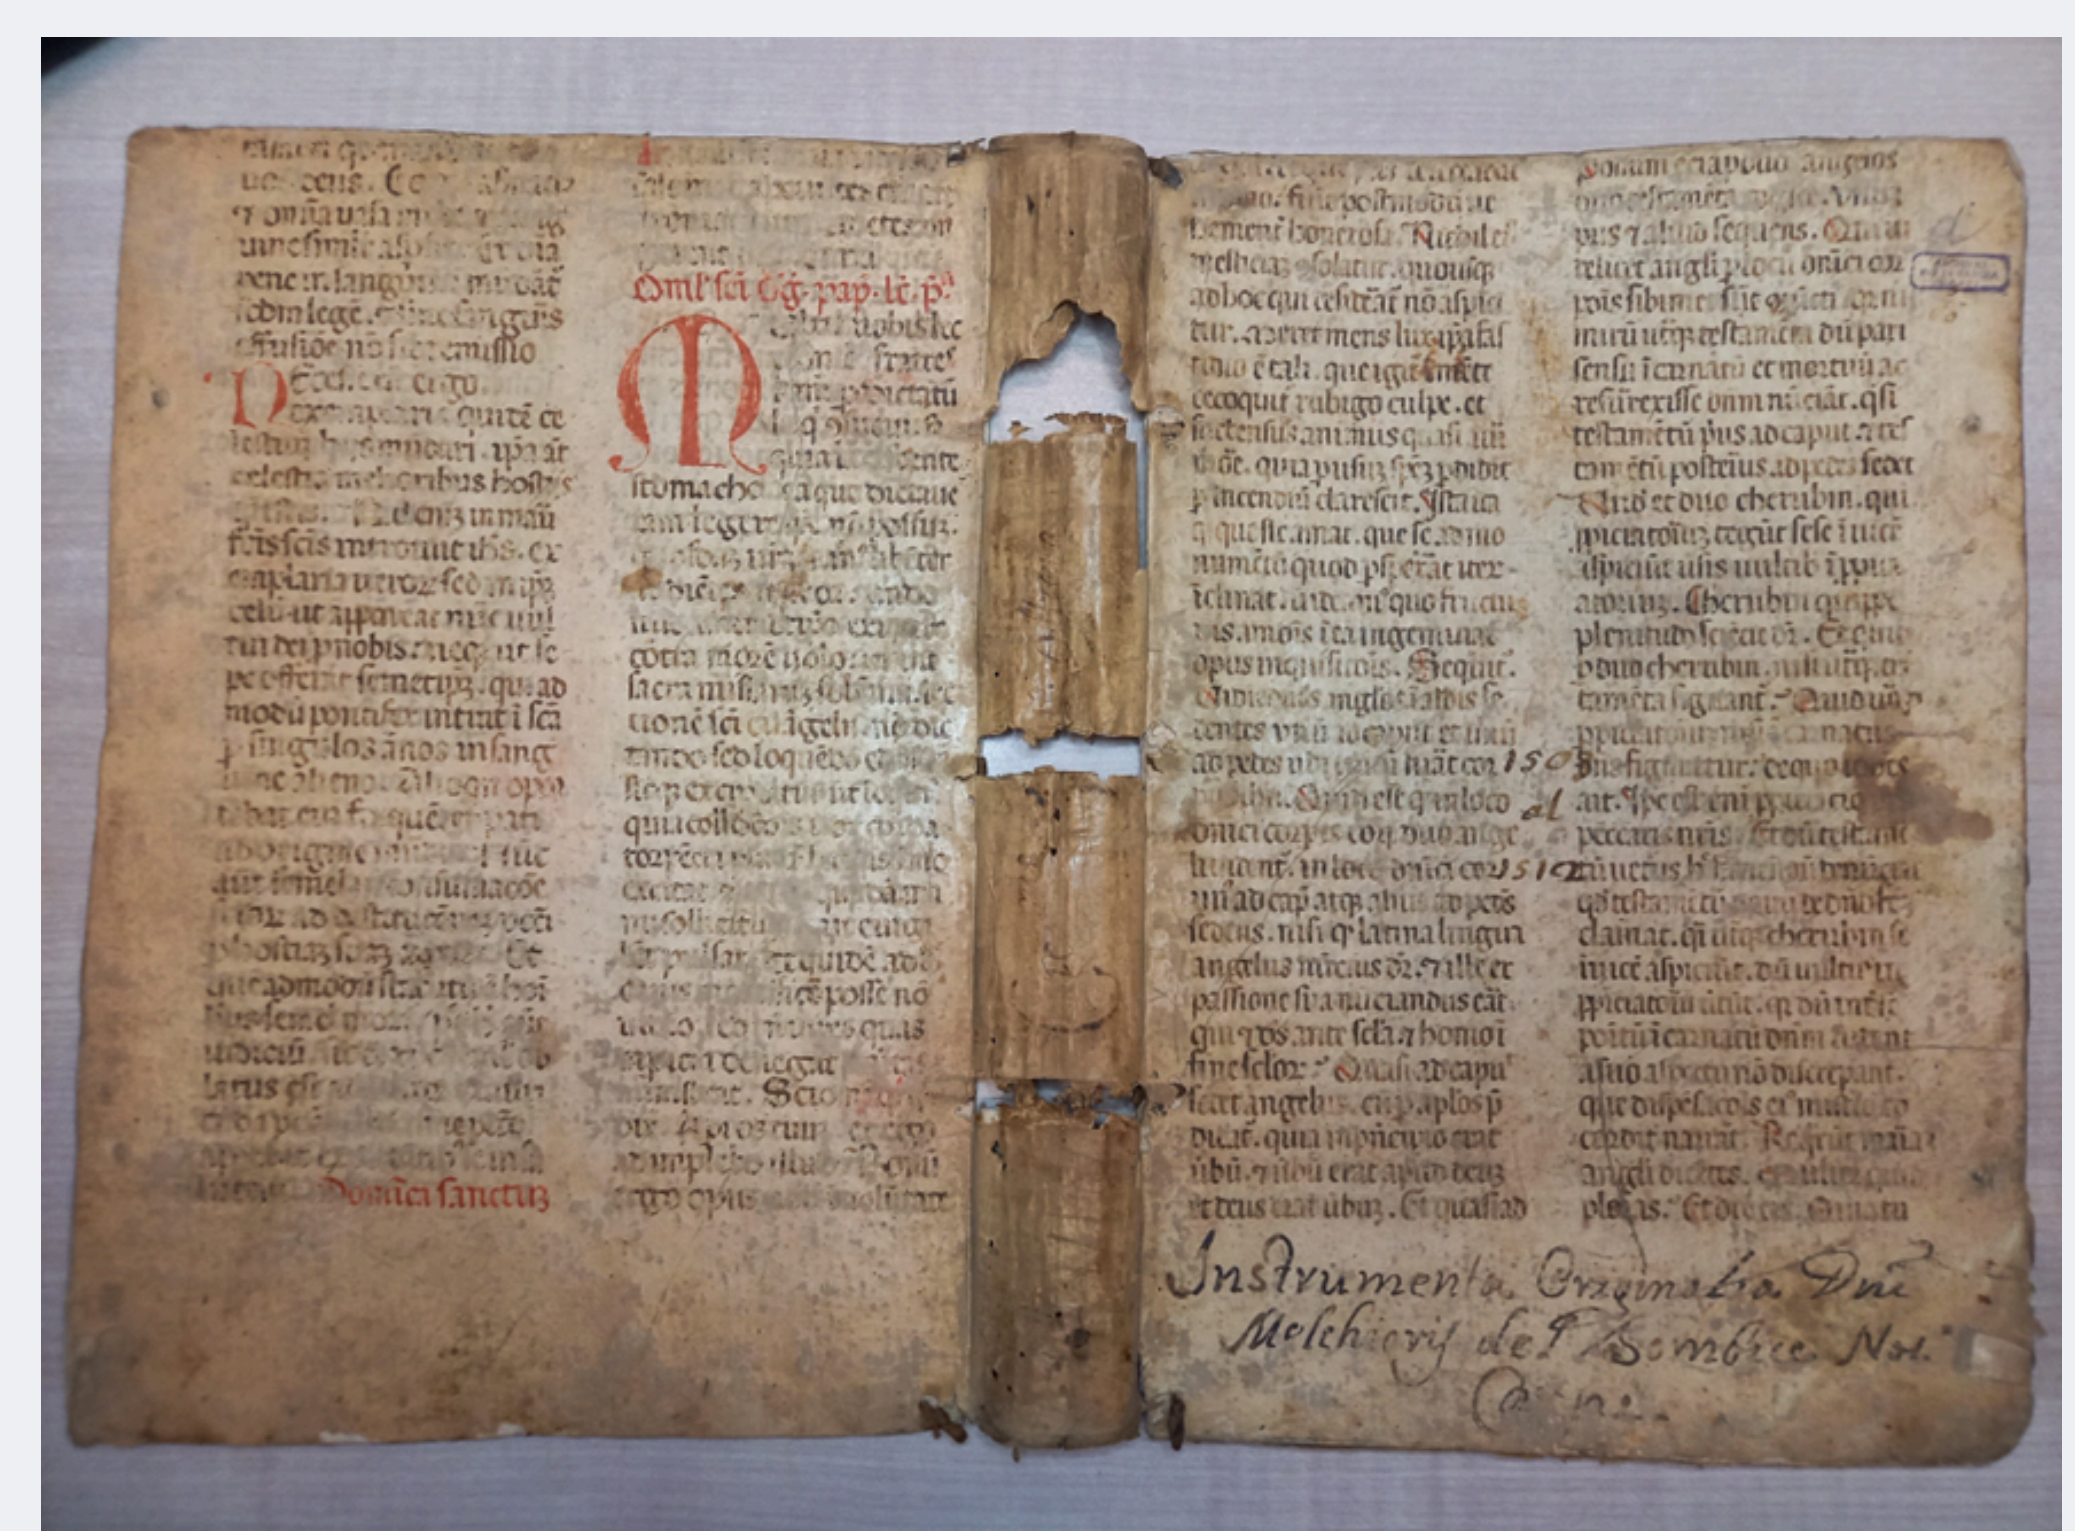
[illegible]
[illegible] ceus. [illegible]
7 om̄ia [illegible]
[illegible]
pene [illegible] langor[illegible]
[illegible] legē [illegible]
effusiōe nō fit remissio
N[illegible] ergo.
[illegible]
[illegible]
celestis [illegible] hostis
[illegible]
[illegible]
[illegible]
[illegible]
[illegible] nobis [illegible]
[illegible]
modū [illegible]
p singulos ānos in sang
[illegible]
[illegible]
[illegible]
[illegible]
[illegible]
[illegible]
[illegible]
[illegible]
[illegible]
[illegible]
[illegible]
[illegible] Dominica sanctitꝫ

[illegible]
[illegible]
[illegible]
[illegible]
Omel' sci Greg. pap. lc. p.
M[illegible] nobis hec
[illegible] fratres
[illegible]
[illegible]
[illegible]
stomacho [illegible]
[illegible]
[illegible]
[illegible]
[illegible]
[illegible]
cotia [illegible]
sacra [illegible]
tionē sci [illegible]
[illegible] loquēdo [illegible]
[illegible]
quia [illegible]
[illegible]
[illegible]
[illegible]
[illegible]
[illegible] posse nō
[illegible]
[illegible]
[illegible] Scio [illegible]
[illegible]
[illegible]
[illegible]

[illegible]
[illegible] fine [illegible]
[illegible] Nichil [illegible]
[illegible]
ad hoc qui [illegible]
tur. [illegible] mens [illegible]
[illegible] e talis. que igne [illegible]
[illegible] rubigo culpe. et
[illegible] animus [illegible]
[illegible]
p incendiū clarescit. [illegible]
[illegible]
numētū quod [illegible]
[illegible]
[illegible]
opus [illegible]. Sequitur.
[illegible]
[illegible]
ad pedes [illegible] 150
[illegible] est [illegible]
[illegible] 151
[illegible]
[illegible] latina lingua
angelus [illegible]
passione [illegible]
qui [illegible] homo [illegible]
fine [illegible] Quasi ad capu'
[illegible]
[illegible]
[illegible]
et deus erat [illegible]

ponam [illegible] angelos
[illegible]
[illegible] sequens. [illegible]
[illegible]
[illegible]
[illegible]
sensu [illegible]
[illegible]
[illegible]
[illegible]
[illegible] cherubin. qui
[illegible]
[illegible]
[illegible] Cherubin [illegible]
plenitudo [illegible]
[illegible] cherubin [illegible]
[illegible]
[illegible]
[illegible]
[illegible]
peccatis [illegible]
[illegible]
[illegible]
clamat. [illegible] cherubin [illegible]
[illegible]
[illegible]
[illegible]
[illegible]
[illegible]
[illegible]
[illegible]
angeli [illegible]
plo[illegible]

Instrumenta Orziginalia Dni Melchioris de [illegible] Nol. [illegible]